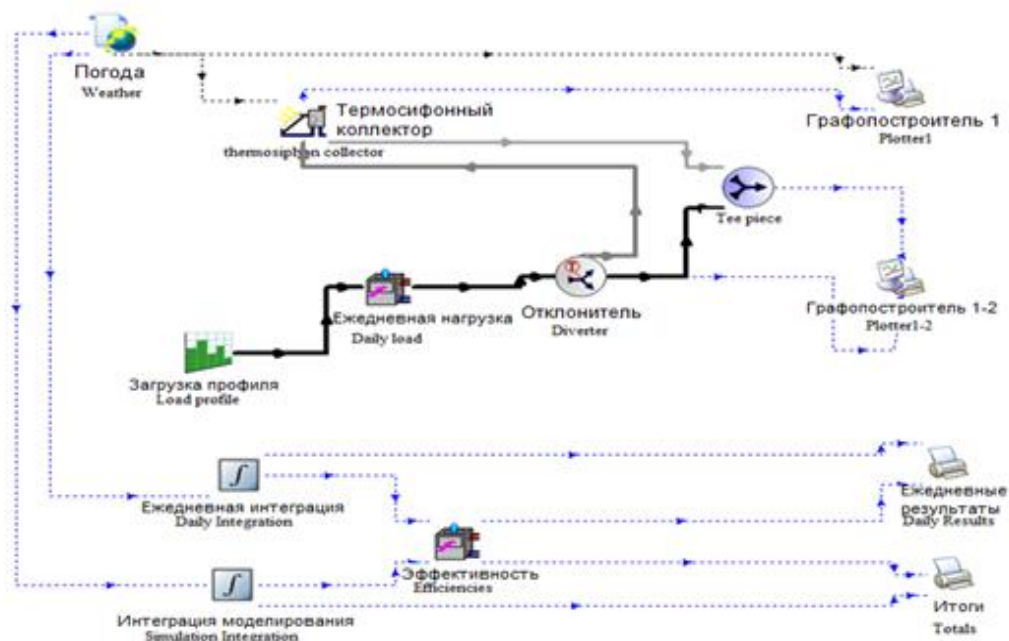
Погода
Weather

Термосифонный коллектор
thermosiphon collector

Графопостроитель 1
Plotter1

Tee piece

Ежедневная нагрузка
Daily load

Отклонитель
Diverter

Графопостроитель 1-2
Plotter1-2

Загрузка профиля
Load profile

Ежедневная интеграция
Daily Integration

Ежедневные результаты
Daily Results

Эффективность
Efficiencies

Интеграция моделирования
Simulation Integration

Итоги
Totals